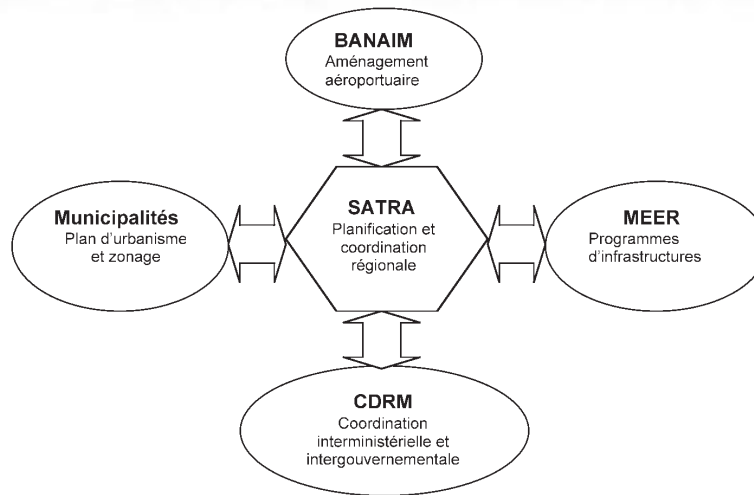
BANAIM
Aménagement aéroportuaire

Municipalités
Plan d'urbanisme et zonage

SATRA
Planification et coordination régionale

MEER
Programmes d'infrastructures

CDRM
Coordination interministérielle et intergouvernementale